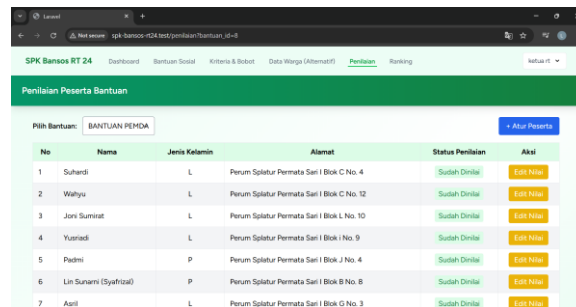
Laravel

Not secure spk-bansos-rt24.test/penilaian?bantuan_id=8

SPK Bansos RT 24 Dashboard Bantuan Sosial Kriteria & Bobot Data Warga (Alternatif) Penilaian Ranking ketua rt

Penilaian Peserta Bantuan

Pilih Bantuan: BANTUAN PEMDA

+ Atur Peserta

| No | Nama | Jenis Kelamin | Alamat | Status Penilaian | Aksi |
|---|---|---|---|---|---|
| 1 | Suhardi | L | Perum Splatur Permata Sari I Blok C No. 4 | Sudah Dinilai | Edit Nilai |
| 2 | Wahyu | L | Perum Splatur Permata Sari I Blok C No. 12 | Sudah Dinilai | Edit Nilai |
| 3 | Joni Sumirat | L | Perum Splatur Permata Sari I Blok L No. 10 | Sudah Dinilai | Edit Nilai |
| 4 | Yusriadi | L | Perum Splatur Permata Sari I Blok i No. 9 | Sudah Dinilai | Edit Nilai |
| 5 | Padmi | P | Perum Splatur Permata Sari I Blok J No. 4 | Sudah Dinilai | Edit Nilai |
| 6 | Lin Sunami (Syafrizal) | P | Perum Splatur Permata Sari I Blok B No. 8 | Sudah Dinilai | Edit Nilai |
| 7 | Asril | L | Perum Splatur Permata Sari I Blok G No. 3 | Sudah Dinilai | Edit Nilai |